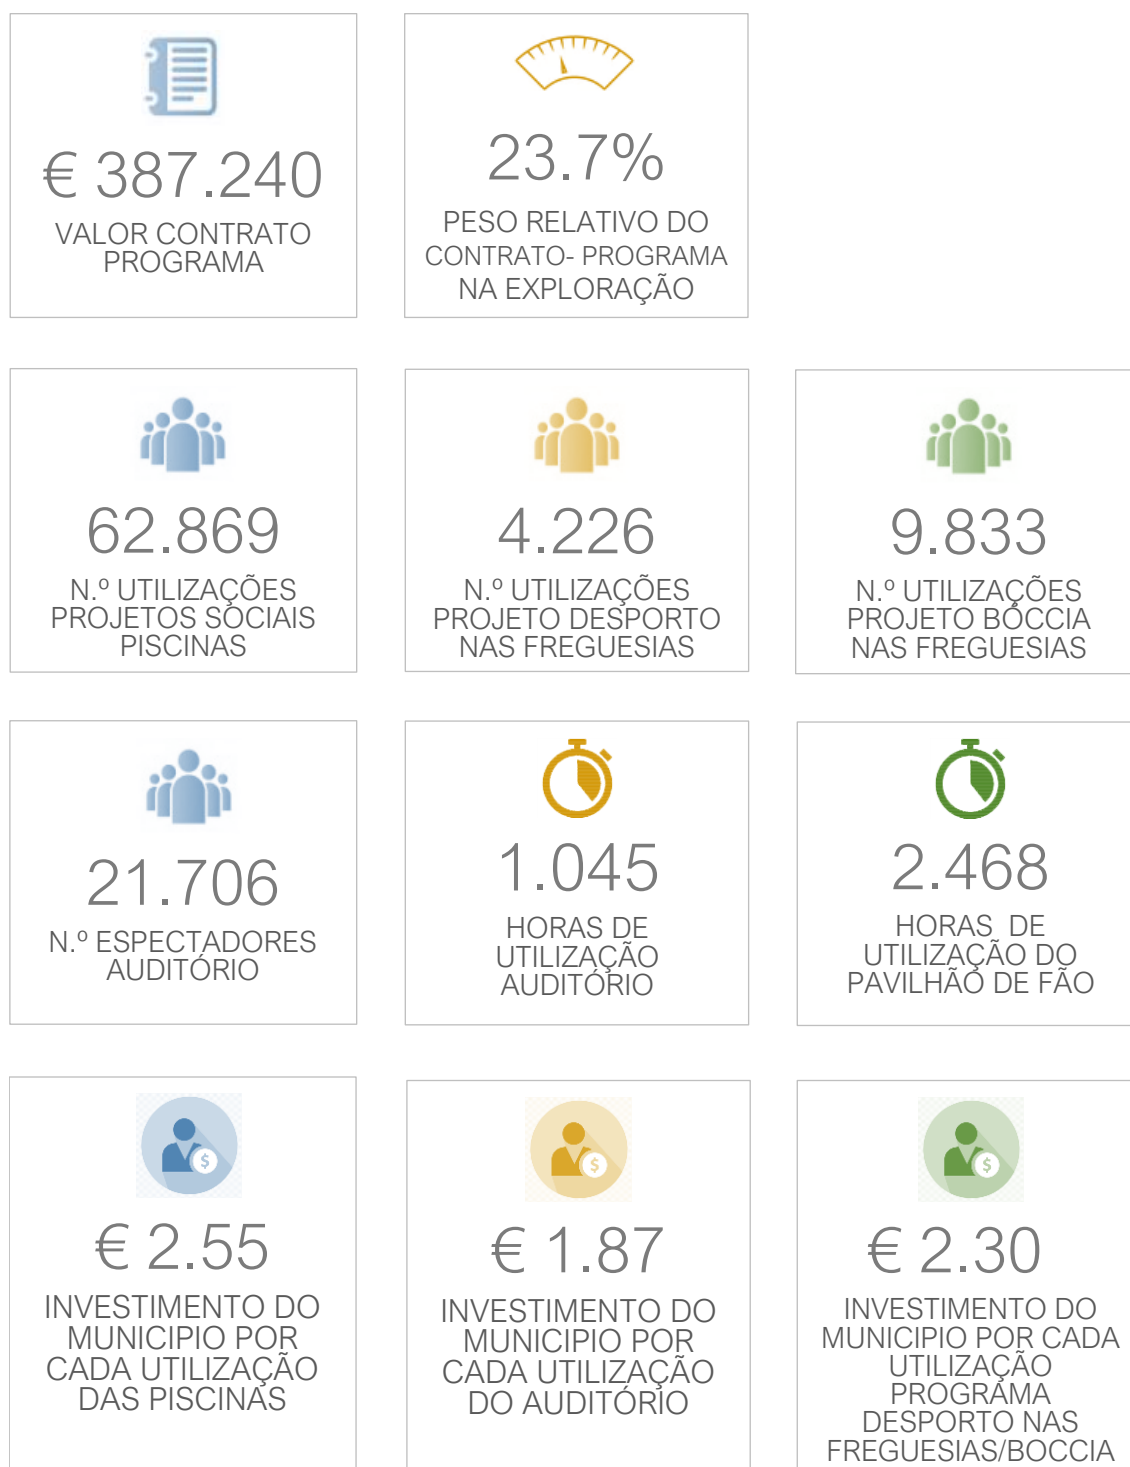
€ 387.240
VALOR CONTRATO PROGRAMA

23.7%
PESO RELATIVO DO CONTRATO- PROGRAMA NA EXPLORAÇÃO

62.869
N.º UTILIZAÇÕES PROJETOS SOCIAIS PISCINAS

4.226
N.º UTILIZAÇÕES PROJETO DESPORTO NAS FREGUESIAS

9.833
N.º UTILIZAÇÕES PROJETO BÓCCIA NAS FREGUESIAS

21.706
N.º ESPECTADORES AUDITÓRIO

1.045
HORAS DE UTILIZAÇÃO AUDITÓRIO

2.468
HORAS DE UTILIZAÇÃO DO PAVILHÃO DE FÃO

$
€ 2.55
INVESTIMENTO DO MUNICIPIO POR CADA UTILIZAÇÃO DAS PISCINAS

$
€ 1.87
INVESTIMENTO DO MUNICIPIO POR CADA UTILIZAÇÃO DO AUDITÓRIO

$
€ 2.30
INVESTIMENTO DO MUNICIPIO POR CADA UTILIZAÇÃO PROGRAMA DESPORTO NAS FREGUESIAS/BOCCIA